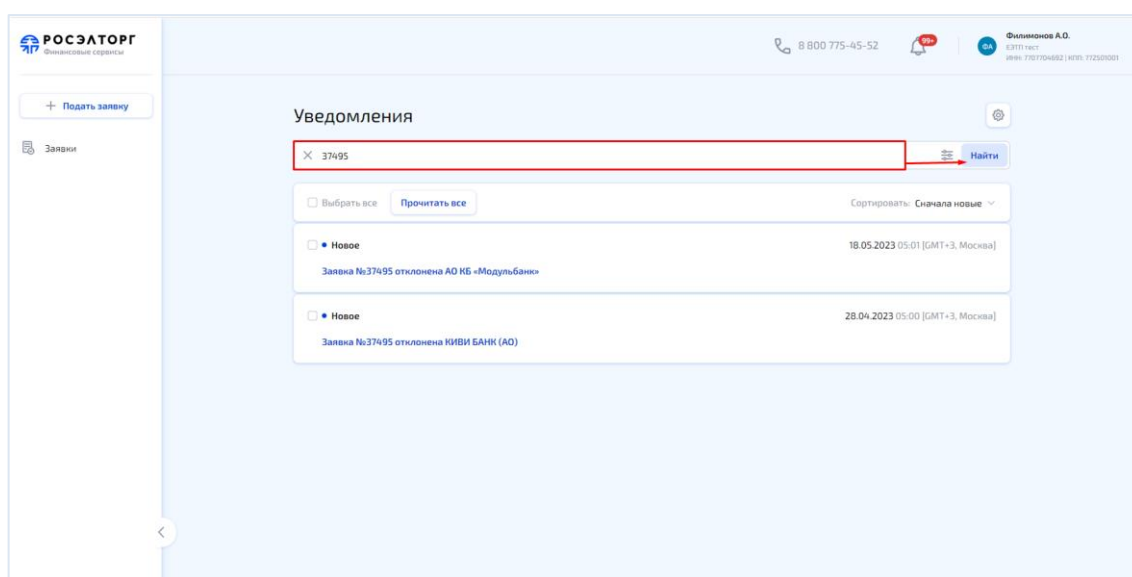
РОСЭЛТОРГ
Финансовые сервисы

+ Подать заявку

Заявки

8 800 775-45-52

99+

ФА

Филимонов А.О.
ЕЭТП тест
ИНН: 7707704692 | КПП: 772501001

Уведомления

× 37495

Найти

Выбрать все

Прочитать все

Сортировать: Сначала новые

• Новое

18.05.2023 05:01 [GMT+3, Москва]

Заявка №37495 отклонена АО КБ «Модульбанк»

• Новое

28.04.2023 05:00 [GMT+3, Москва]

Заявка №37495 отклонена КИВИ БАНК (АО)